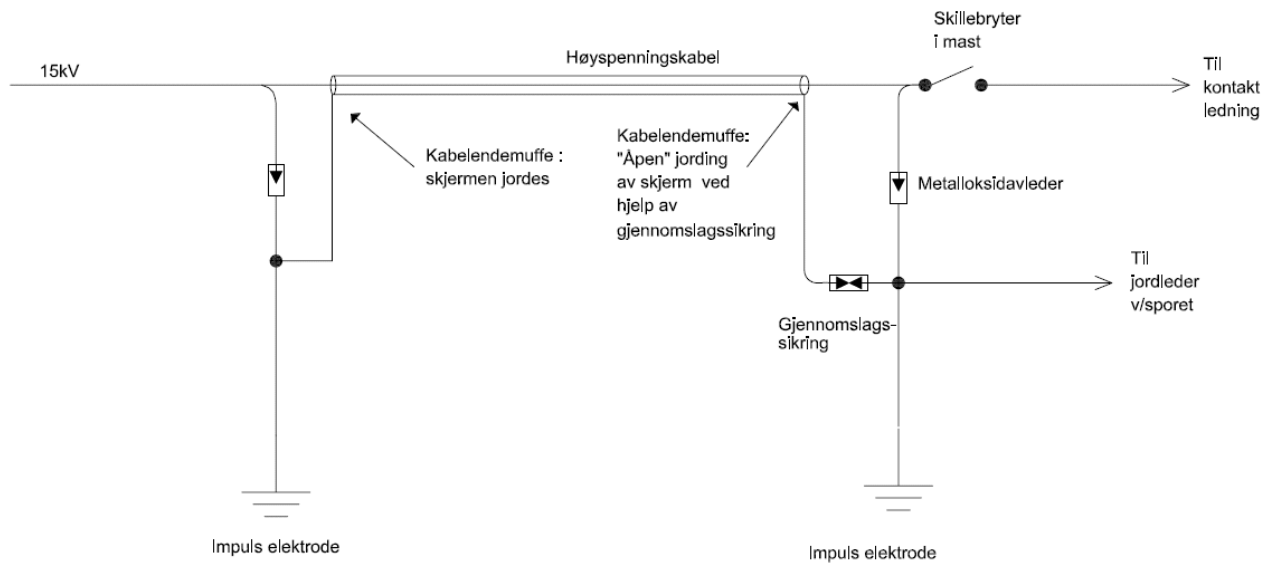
15kV

Høyspenningskabel

Skillebryter i mast

Til kontakt ledning

Kabelendemuffe : skjermen jordes

Kabelendemuffe: "Åpen" jording av skjerm ved hjelp av gjennomslagssikring

Metalloksidavleder

Til jordleder v/sporet

Gjennomslagssikring

Impuls elektrode

Impuls elektrode